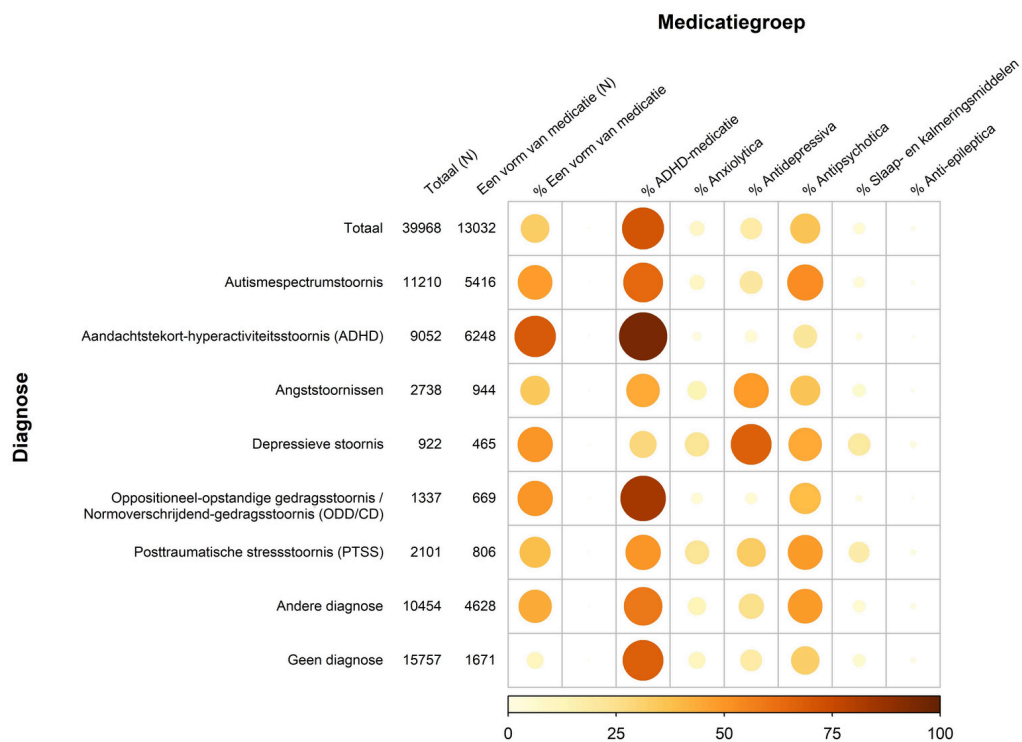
Medicatiegroep

| Diagnose | Totaal (N) | Een vorm van medicatie (N) | % Een vorm van medicatie | | % ADHD-medicatie | % Anxiolytica | % Antidepressiva | % Antipsychotica | % Slaap- en kalmeringsmiddelen | % Anti-epileptica |
|---|---|---|---|---|---|---|---|---|---|---|
| Totaal | 39968 | 13032 | | | | | | | | |
| Autismespectrumstoornis | 11210 | 5416 | | | | | | | | |
| Aandachtstekort-hyperactiviteitsstoornis (ADHD) | 9052 | 6248 | | | | | | | | |
| Angststoornissen | 2738 | 944 | | | | | | | | |
| Depressieve stoornis | 922 | 465 | | | | | | | | |
| Oppositioneel-opstandige gedragsstoornis / Normoverschrijdend-gedragsstoornis (ODD/CD) | 1337 | 669 | | | | | | | | |
| Posttraumatische stressstoornis (PTSS) | 2101 | 806 | | | | | | | | |
| Andere diagnose | 10454 | 4628 | | | | | | | | |
| Geen diagnose | 15757 | 1671 | | | | | | | | |

Diagnose

0 25 50 75 100